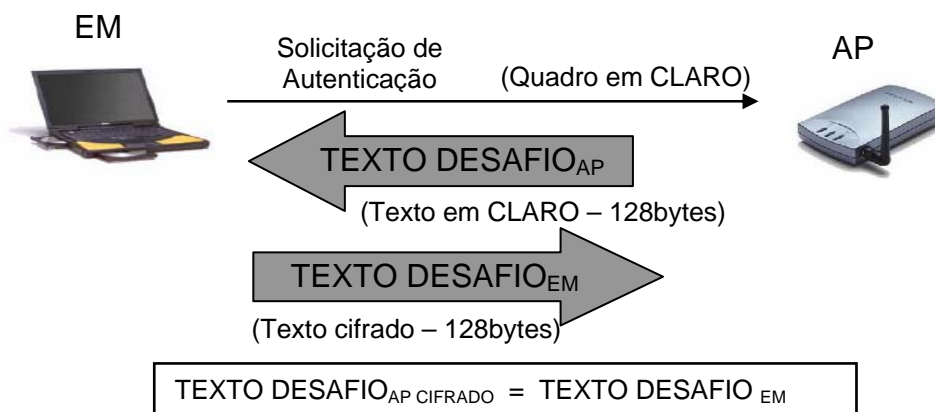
EM

Solicitação de Autenticação

(Quadro em CLARO)

AP

TEXTO DESAFIO$_{AP}$

(Texto em CLARO – 128bytes)

TEXTO DESAFIO$_{EM}$

(Texto cifrado – 128bytes)

TEXTO DESAFIO$_{AP\ CIFRADO}$ = TEXTO DESAFIO $_{EM}$